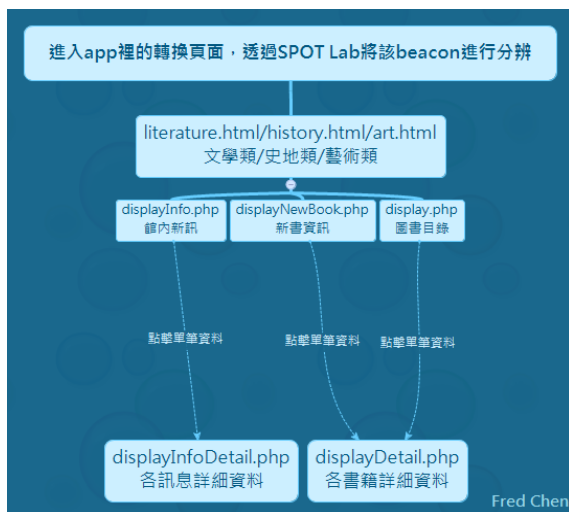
進入app裡的轉換頁面，透過SPOT Lab將該beacon進行分辨

literature.html/history.html/art.html
文學類/史地類/藝術類

displayInfo.php
館內新訊

displayNewBook.php
新書資訊

display.php
圖書目錄

點擊單筆資料

點擊單筆資料

點擊單筆資料

displayInfoDetail.php
各訊息詳細資料

displayDetail.php
各書籍詳細資料

Fred Chen